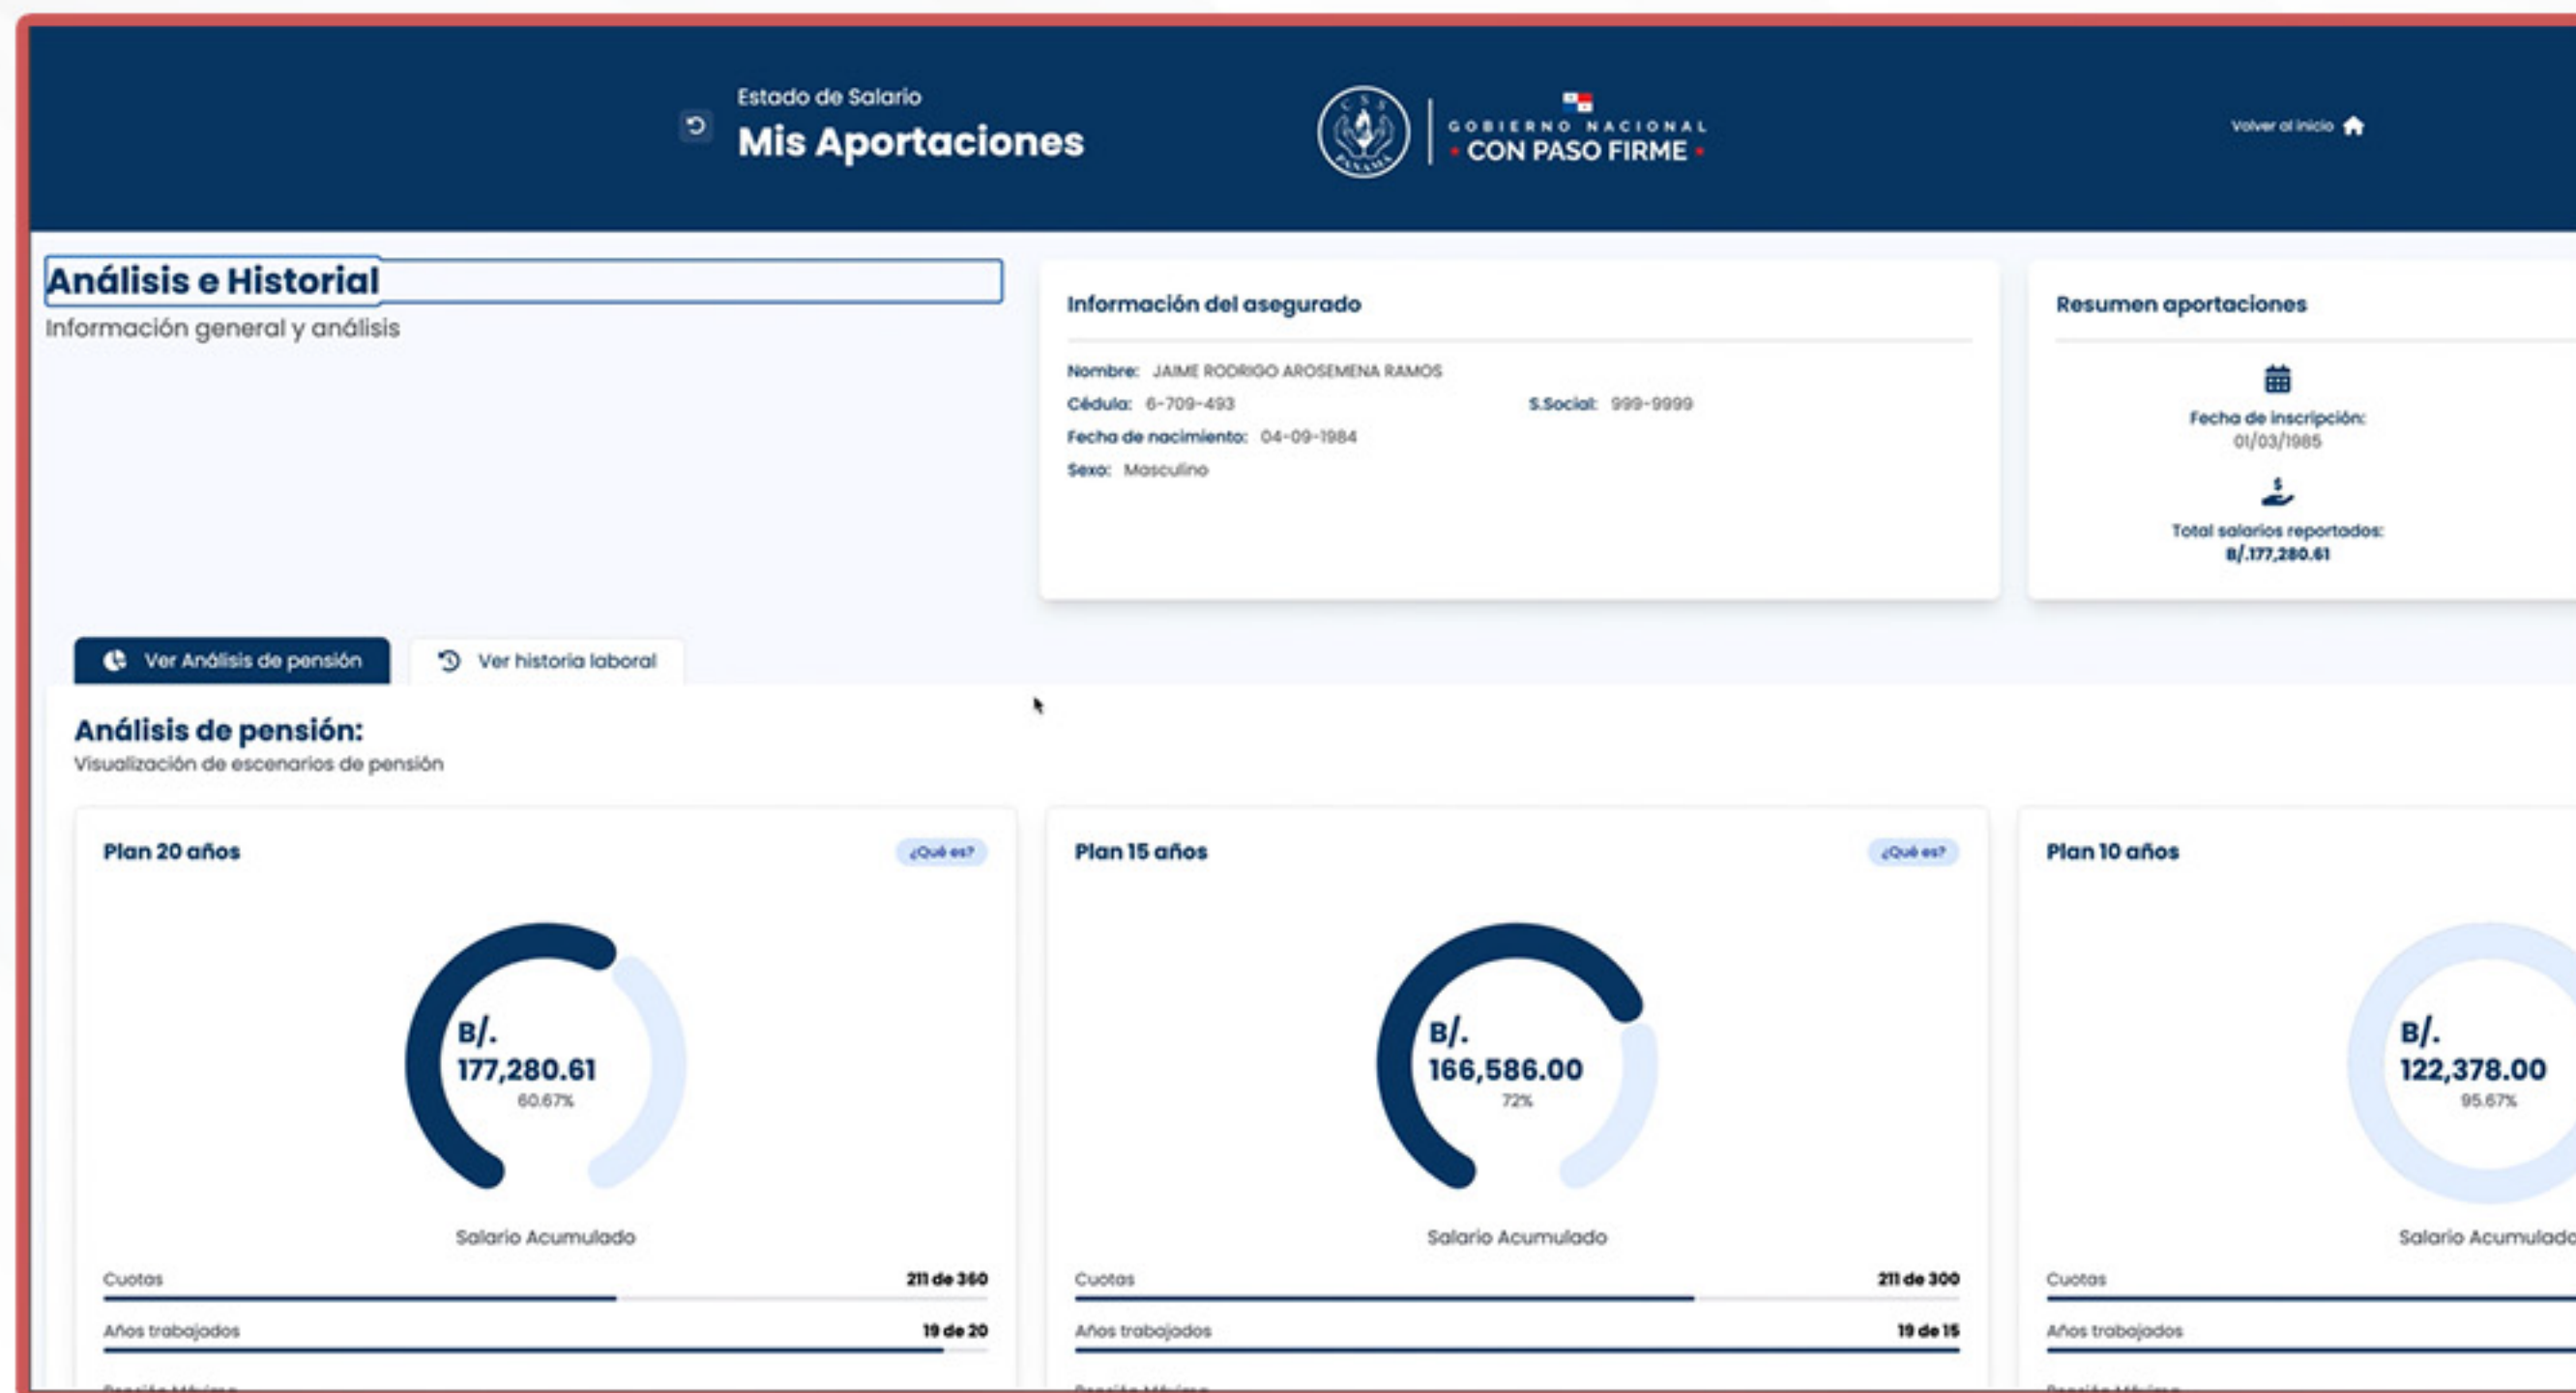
Estado de Salario
Mis Aportaciones

CSS PANAMÁ

GOBIERNO NACIONAL
CON PASO FIRME

Volver al inicio

Análisis e Historial
Información general y análisis

Información del asegurado

Nombre: JAIME RODRIGO AROSEMENA RAMOS
Cédula: 6-709-493
S.Social: 999-9999
Fecha de nacimiento: 04-09-1984
Sexo: Masculino

Resumen aportaciones

Fecha de inscripción:
01/03/1985

Total salarios reportados:
B/.177,280.61

Ver Análisis de pensión
Ver historia laboral

Análisis de pensión:
Visualización de escenarios de pensión

Plan 20 años
¿Qué es?

B/.
177,280.61
60.67%

Salario Acumulado

Cuotas 211 de 360
Años trabajados 19 de 20

Plan 15 años
¿Qué es?

B/.
166,586.00
72%

Salario Acumulado

Cuotas 211 de 300
Años trabajados 19 de 15

Plan 10 años

B/.
122,378.00
95.67%

Salario Acumulado

Cuotas
Años trabajados